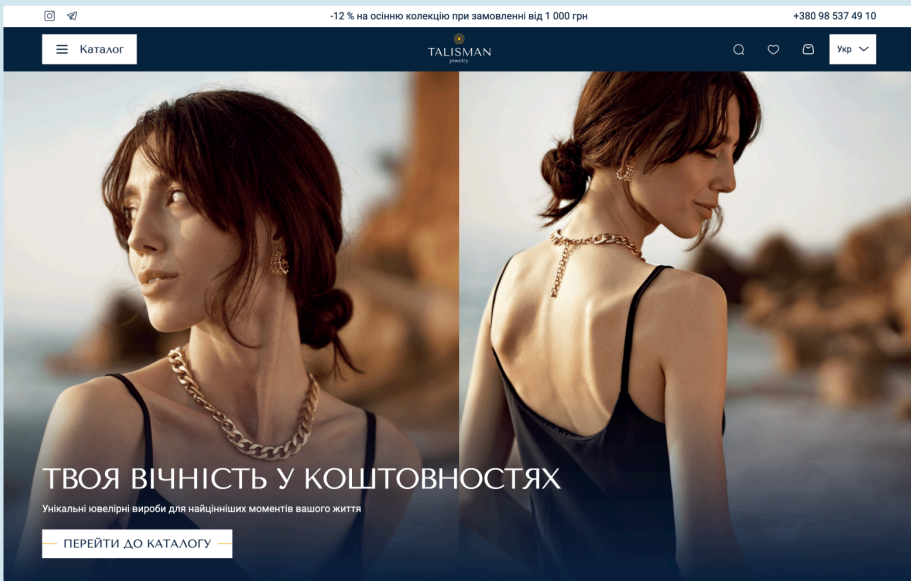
-12 % на осінню колекцію при замовленні від 1 000 грн

+380 98 537 49 10

Каталог

TALISMAN
jewelry

Укр

ТВОЯ ВІЧНІСТЬ У КОШТОВНОСТЯХ

Унікальні ювелірні вироби для найцінніших моментів вашого життя

ПЕРЕЙТИ ДО КАТАЛОГУ